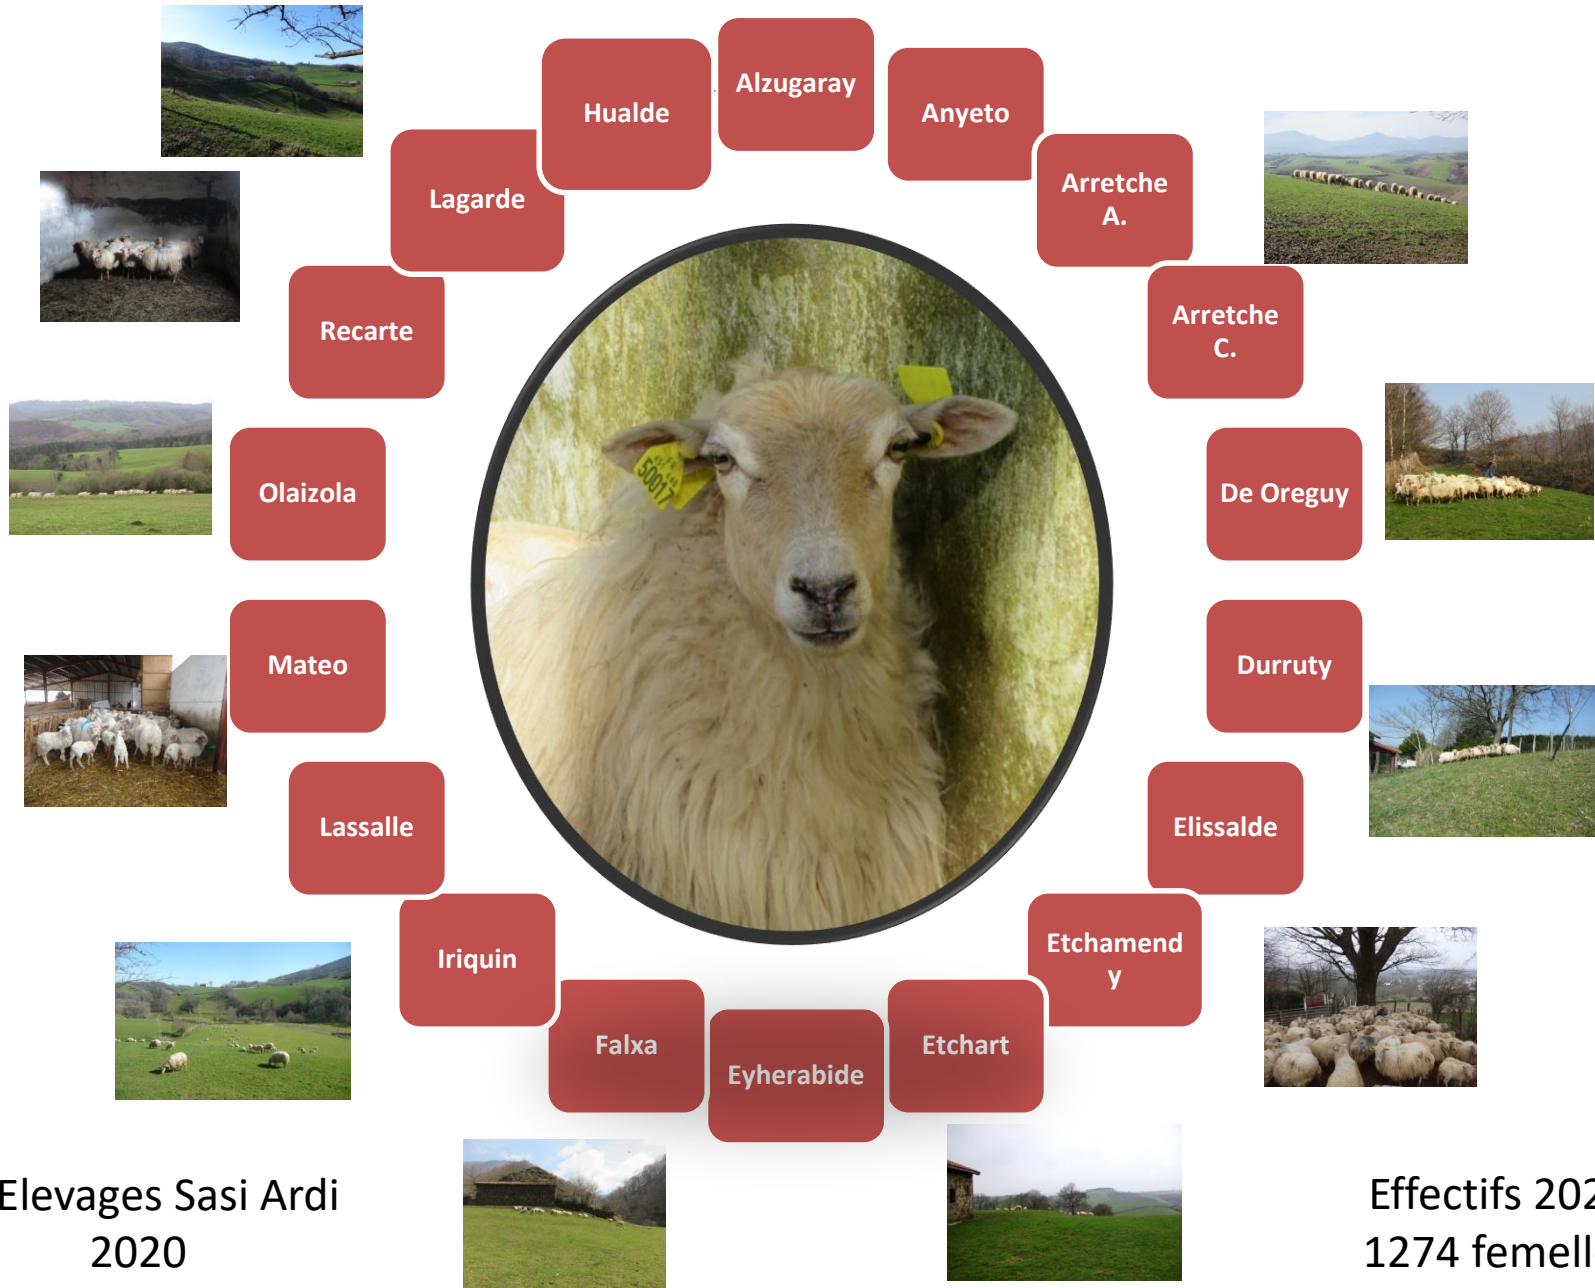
Alzugaray

Anyeto

Arretche A.

Arretche C.

De Oreguy

Durruty

Elissalde

Etchamend y

Etchart

Eyherabide

Falxa

Iriquin

Lassalle

Mateo

Olaizola

Recarte

Lagarde

Hualde

50017

Elevages Sasi Ardi 2020

Effectifs 202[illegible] 1274 femell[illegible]